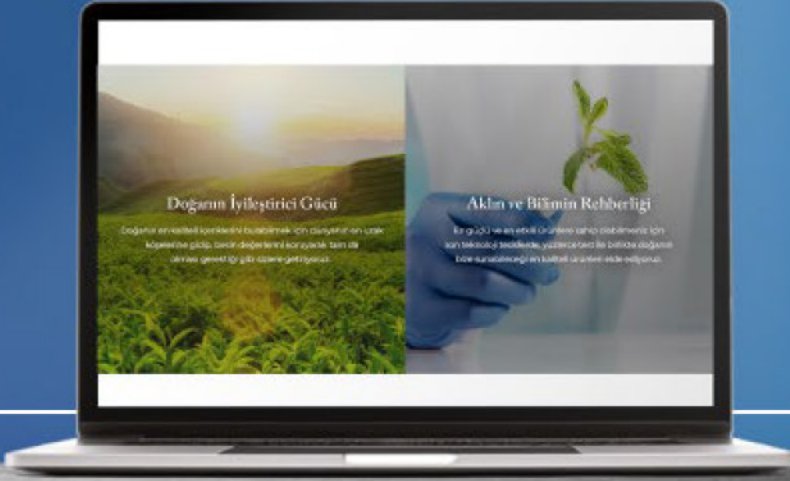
Doğanın İyileştirici Gücü

Doğanın en kaliteli içeriklerini bulabilmek için dünyanın en uzak köşelerine gidip, besin değerlerini koruyarak tam da olması gerektiği gibi sizlere getiriyoruz.

Aklın ve Bilimin Rehberliği

En güçlü ve en etkili ürünlere sahip olabilmeniz için son teknoloji tesislerde, yüzlerce test ile birlikte doğanın bize sunabileceği en kaliteli ürünleri elde ediyoruz.